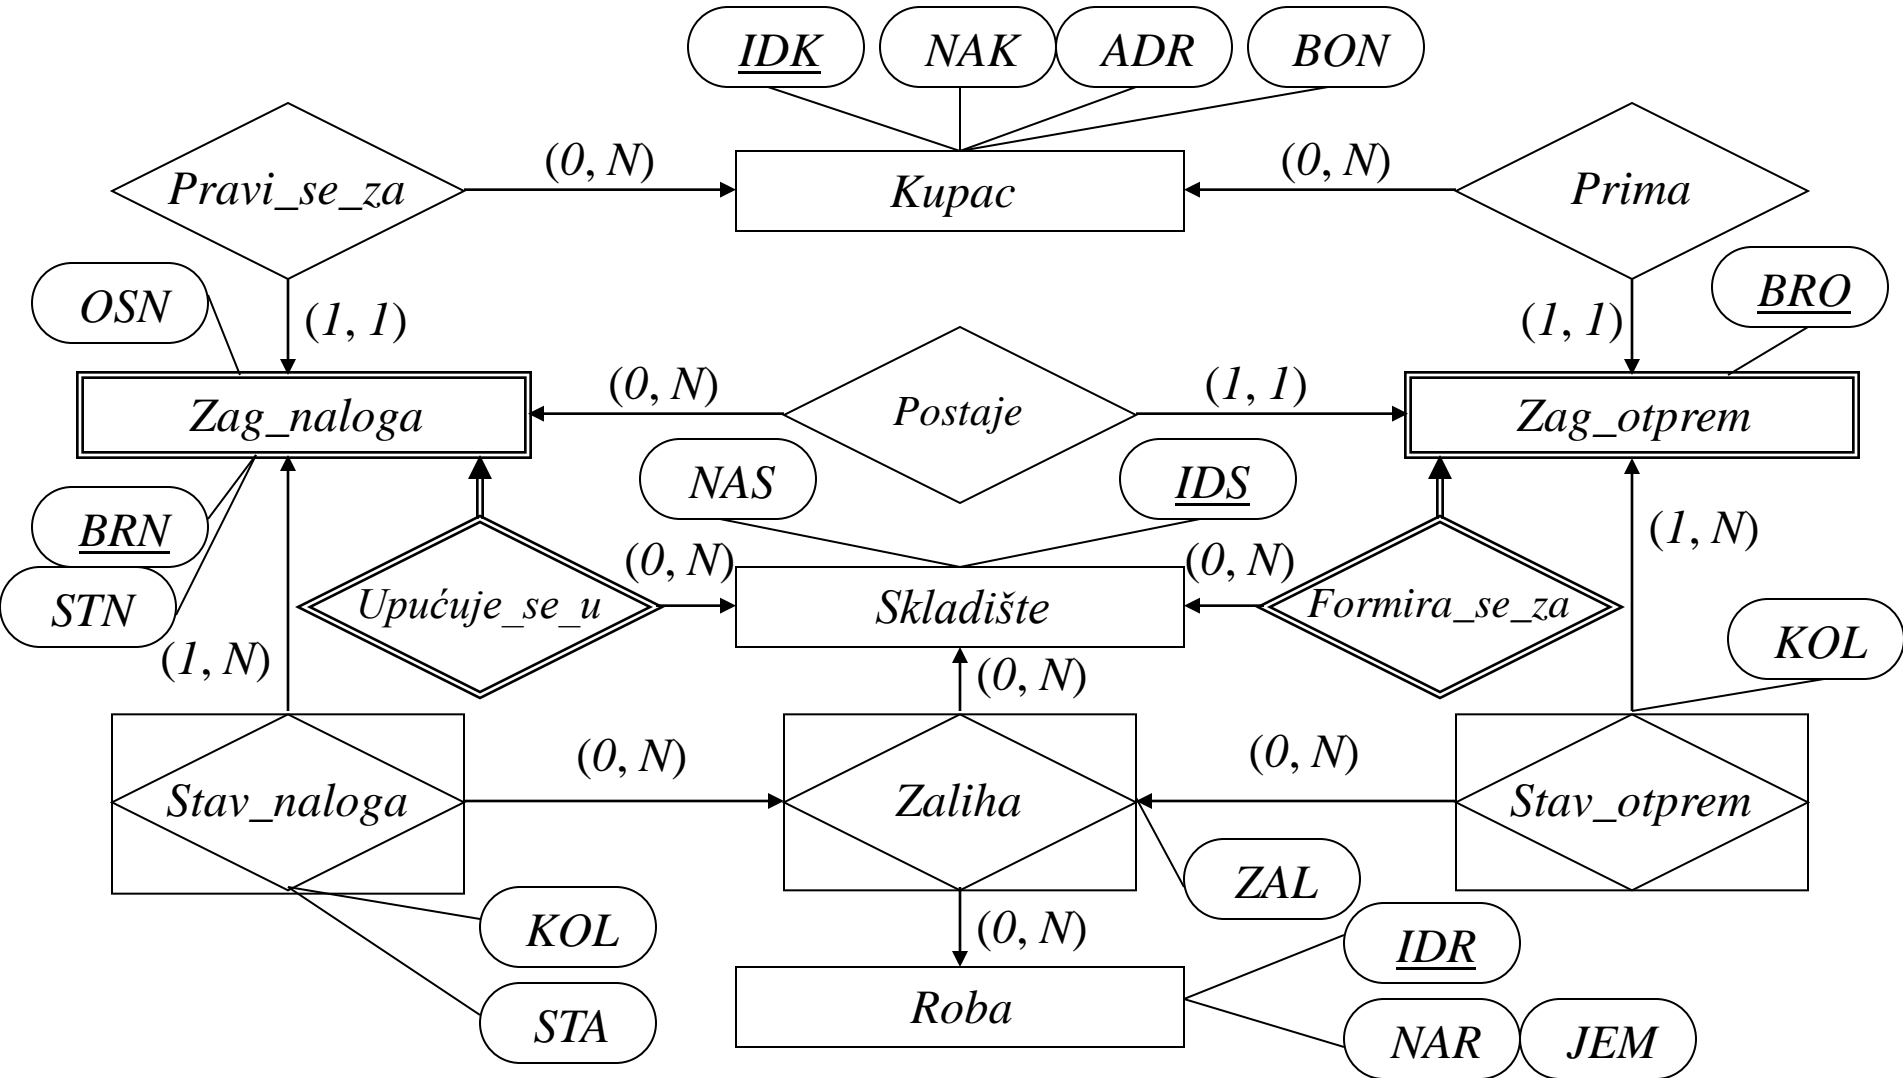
IDK
NAK
ADR
BON
Pravi_se_za
(0, N)
Kupac
(0, N)
Prima
OSN
(1, 1)
(1, 1)
BRO
(0, N)
Postaje
(1, 1)
Zag_naloga
Zag_otprem
NAS
IDS
BRN
STN
(0, N)
(0, N)
(1, N)
Upućuje_se_u
Skladište
Formira_se_za
(1, N)
KOL
(0, N)
(0, N)
(0, N)
Stav_naloga
Zaliha
Stav_otprem
ZAL
KOL
(0, N)
IDR
STA
Roba
NAR
JEM